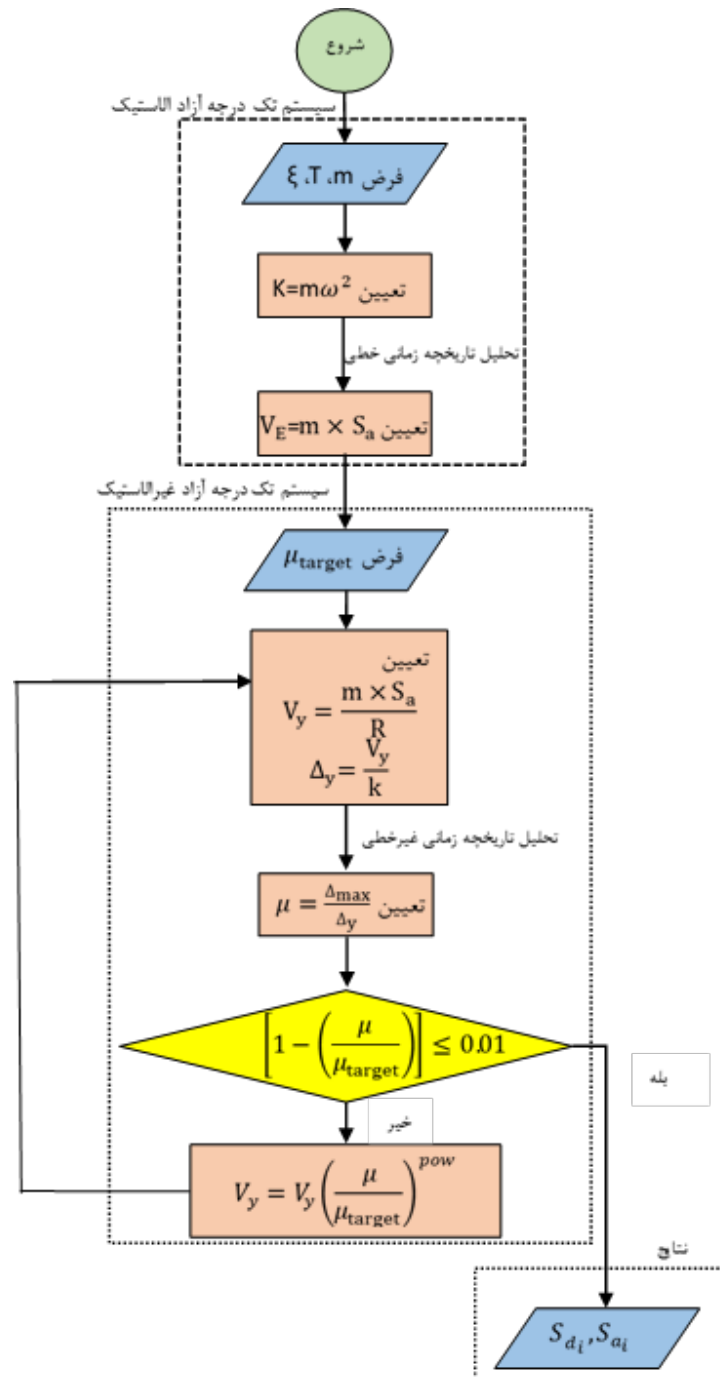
شروع

سیستم تک درجه آزاد الاستیک

فرض ξ ،T ،m

تعیین $K=m\omega^2$

تحلیل تاریخچه زمانی خطی

تعیین $V_E=m \times S_a$

سیستم تک درجه آزاد غیرالاستیک

فرض $\mu_{target}$

تعیین
$V_y=\frac{m \times S_a}{R}$
$\Delta_y=\frac{V_y}{k}$

تحلیل تاریخچه زمانی غیرخطی

تعیین $\mu=\frac{\Delta_{max}}{\Delta_y}$

$\left[1-\left(\frac{\mu}{\mu_{target}}\right)\right] \leq 0.01$

بله

خیر

$V_y=V_y\left(\frac{\mu}{\mu_{target}}\right)^{pow}$

نتایج

$S_{d_i}, S_{a_i}$